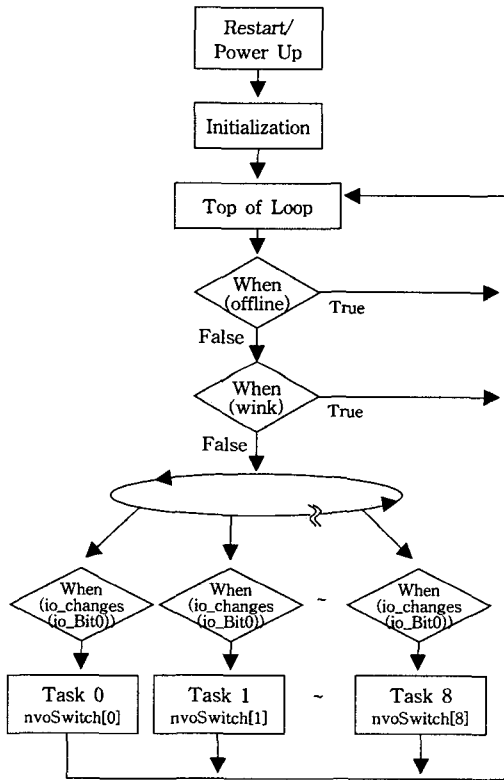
Restart/ Power Up

Initialization

Top of Loop

When (offline)

True

False

When (wink)

True

False

When (io_changes (io_Bit0))

When (io_changes (io_Bit0))

~

When (io_changes (io_Bit0))

Task 0
nvoSwitch[0]

Task 1
nvoSwitch[1]

~

Task 8
nvoSwitch[8]